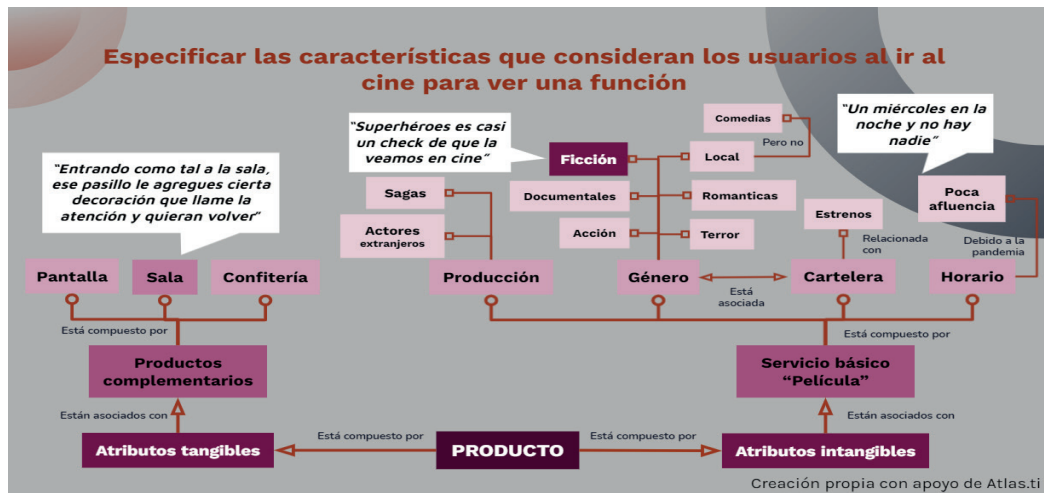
Especificar las características que consideran los usuarios al ir al cine para ver una función

"Entrando como tal a la sala, ese pasillo le agregues cierta decoración que llame la atención y quieran volver"

"Superhéroes es casi un check de que la veamos en cine"

"Un miércoles en la noche y no hay nadie"

Comedias

Pero no

Ficción

Local

Sagas

Documentales

Romanticas

Actores extranjeros

Acción

Terror

Estrenos

Poca afluencia

Relacionada con

Debido a la pandemia

Pantalla

Sala

Confitería

Producción

Género

Cartelera

Horario

Está asociada

Está compuesto por

Está compuesto por

Productos complementarios

Servicio básico "Película"

Están asociados con

Están asociados con

Atributos tangibles

Está compuesto por

PRODUCTO

Está compuesto por

Atributos intangibles

Creación propia con apoyo de Atlas.ti